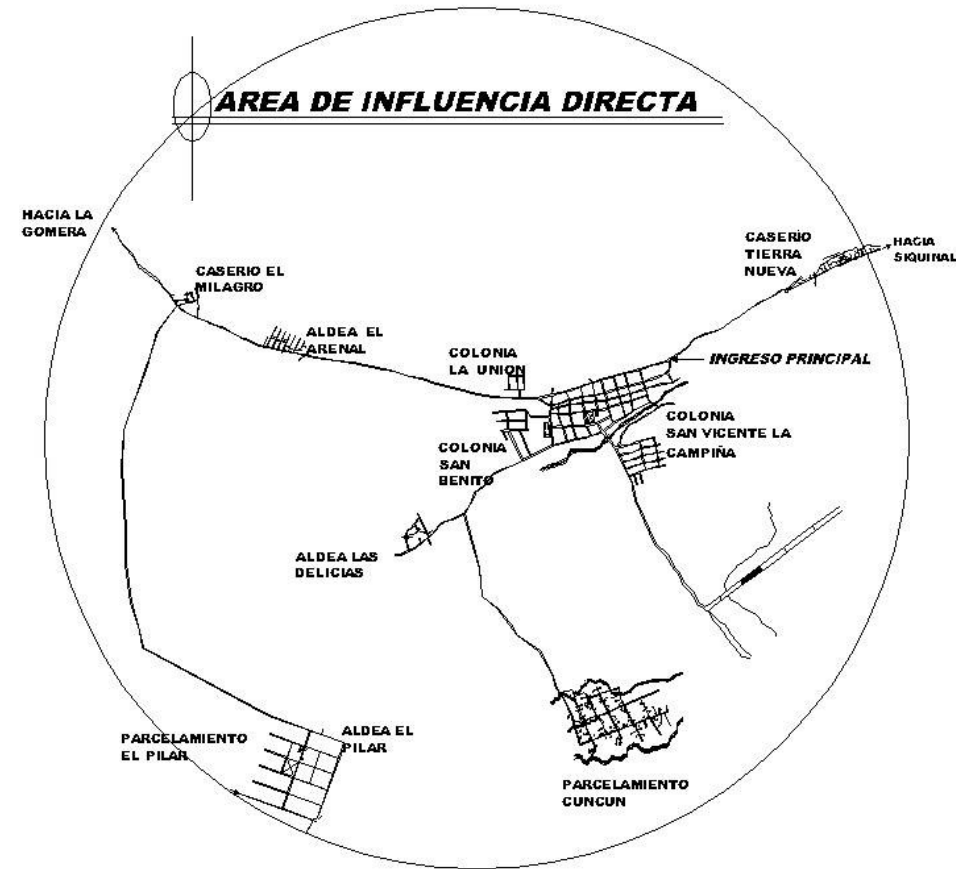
AREA DE INFLUENCIA DIRECTA

HACIA LA GOMERA

CASERIO EL MILAGRO

ALDEA EL ARENAL

COLONIA LA UNION

CASERIO TIERRA NUEVA

HACIA SIQUINAL

INGRESO PRINCIPAL

COLONIA SAN VICENTE LA CAMPIÑA

COLONIA SAN BENITO

ALDEA LAS DELICIAS

PARCELAMIENTO EL PILAR

ALDEA EL PILAR

PARCELAMIENTO CUNCUN